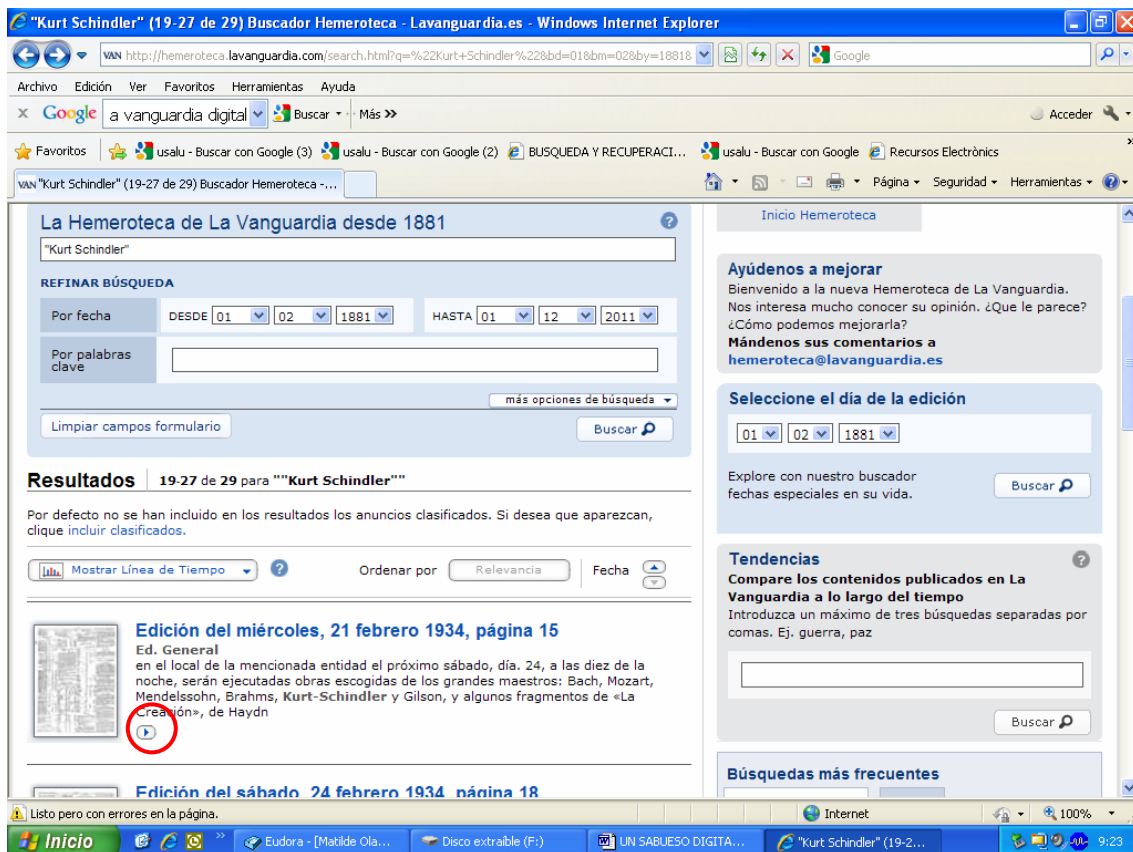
"Kurt Schindler" (19-27 de 29) Buscador Hemeroteca - Lavanguardia.es - Windows Internet Explorer

VAN http://hemeroteca.lavanguardia.com/search.html?q=%22Kurt+Schindler%22&bd=01&bm=02&by=18818

Google

Archivo Edición Ver Favoritos Herramientas Ayuda

Google la vanguardia digital Buscar Más »

Acceder

Favoritos usalu - Buscar con Google (3) usalu - Buscar con Google (2) BUSQUEDA Y RECUPERACI... usalu - Buscar con Google Recursos Electrònics

VAN "Kurt Schindler" (19-27 de 29) Buscador Hemeroteca -...

Página Seguridad Herramientas

La Hemeroteca de La Vanguardia desde 1881

"Kurt Schindler"

REFINAR BÚSQUEDA

Por fecha DESDE 01 02 1881 HASTA 01 12 2011

Por palabras clave

más opciones de búsqueda

Limpiar campos formulario

Buscar

Resultados 19-27 de 29 para ""Kurt Schindler""

Por defecto no se han incluido en los resultados los anuncios clasificados. Si desea que aparezcan, clique incluir clasificados.

Mostrar Línea de Tiempo

Ordenar por Relevancia Fecha

Edición del miércoles, 21 febrero 1934, página 15

Ed. General

en el local de la mencionada entidad el próximo sábado, día. 24, a las diez de la noche, serán ejecutadas obras escogidas de los grandes maestros: Bach, Mozart, Mendelssohn, Brahms, Kurt-Schindler y Gilson, y algunos fragmentos de «La Creación», de Haydn

Edición del sábado, 24 febrero 1934, página 18

Inicio Hemeroteca

Ayúdenos a mejorar

Bienvenido a la nueva Hemeroteca de La Vanguardia. Nos interesa mucho conocer su opinión. ¿Que le parece? ¿Cómo podemos mejorarla?

Mándenos sus comentarios a

hemeroteca@lavanguardia.es

Seleccione el día de la edición

01 02 1881

Explore con nuestro buscador fechas especiales en su vida.

Buscar

Tendencias

Compare los contenidos publicados en La Vanguardia a lo largo del tiempo

Introduzca un máximo de tres búsquedas separadas por comas. Ej. guerra, paz

Buscar

Búsquedas más frecuentes

Listo pero con errores en la página.

Internet

100%

Inicio

Eudora - [Matilde Ola...

Disco extraíble (F:)

UN SABUESO DIGITA...

"Kurt Schindler" (19-2...

9:23